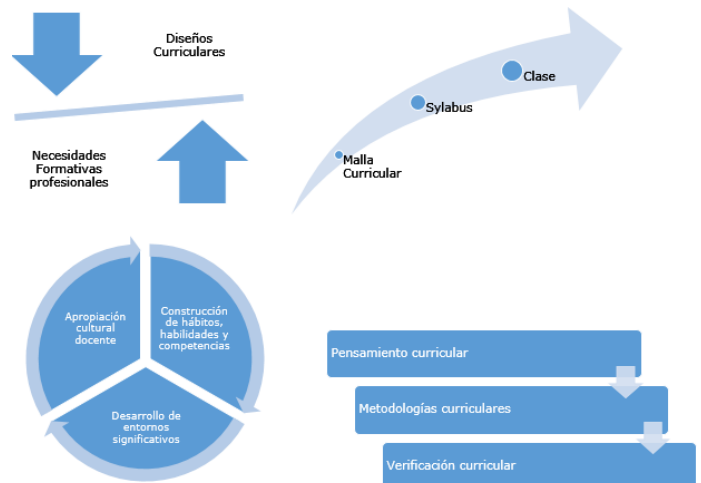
Diseños Curriculares

Necesidades Formativas profesionales

Clase

Sylabus

Malla Curricular

Apropiación cultural docente

Construcción de hábitos, habilidades y competencias

Desarrollo de entornos significativos

Pensamiento curricular

Metodologías curriculares

Verificación curricular